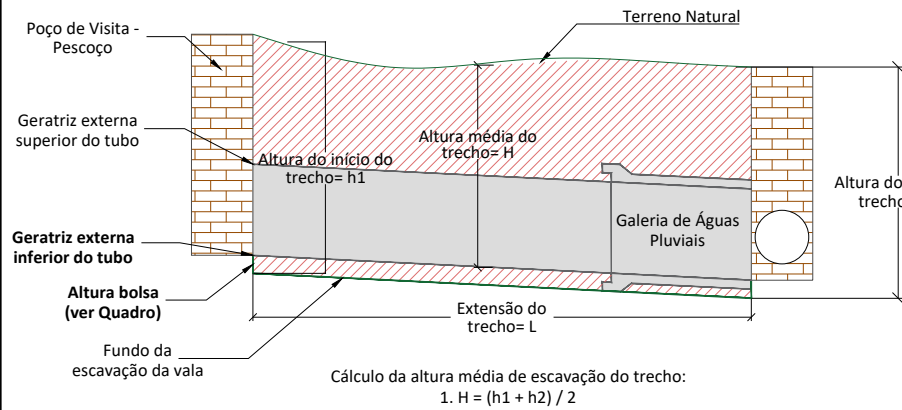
Poço de Visita - Pescoço

Terreno Natural

Geratriz externa superior do tubo

Altura média do trecho= H

Altura do início do trecho= h1

Altura do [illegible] trecho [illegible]

Galeria de Águas Pluviais

Geratriz externa inferior do tubo

Altura bolsa (ver Quadro)

Extensão do trecho= L

Fundo da escavação da vala

Cálculo da altura média de escavação do trecho:
1. H = (h1 + h2) / 2